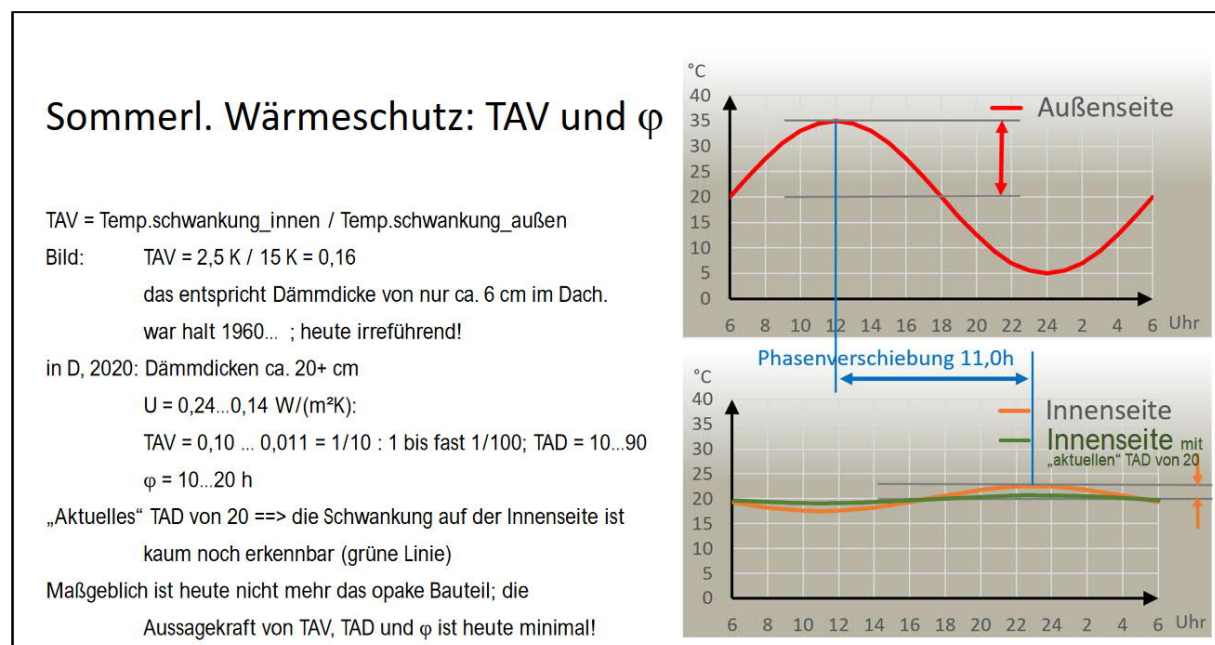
Sommerl. Wärmeschutz: TAV und φ

TAV = Temp.schwankung_innen / Temp.schwankung_außen

Bild: TAV = 2,5 K / 15 K = 0,16

das entspricht Dämmdicke von nur ca. 6 cm im Dach.

war halt 1960... ; heute irreführend!

in D, 2020: Dämmdicken ca. 20+ cm

U = 0,24...0,14 W/(m²K):

TAV = 0,10 ... 0,011 = 1/10 : 1 bis fast 1/100; TAD = 10...90

φ = 10...20 h

„Aktuelles" TAD von 20 ==> die Schwankung auf der Innenseite ist kaum noch erkennbar (grüne Linie)

Maßgeblich ist heute nicht mehr das opake Bauteil; die Aussagekraft von TAV, TAD und φ ist heute minimal!

°C
40
35
30
25
20
15
10
5
0
Außenseite
6 8 10 12 14 16 18 20 22 24 2 4 6 Uhr

Phasenverschiebung 11,0h

°C
40
35
30
25
20
15
10
5
0
Innenseite
Innenseite mit „aktuellen" TAD von 20
6 8 10 12 14 16 18 20 22 24 2 4 6 Uhr